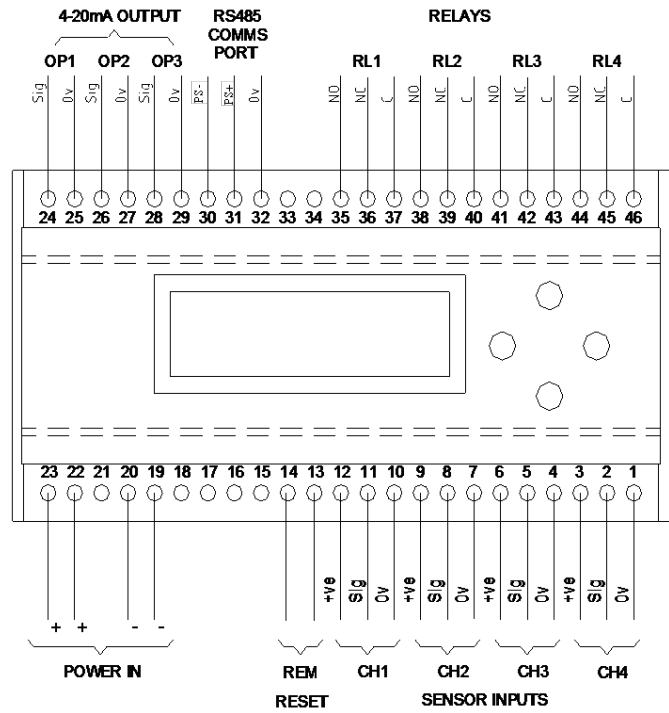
4-20mA OUTPUT

RS485 COMMS PORT

RELAYS

OP1 OP2 OP3

RL1 RL2 RL3 RL4

Sig 0v Sig 0v Sig 0v PS- PS+ 0v NO NC C NO NC C NO NC C NO NC C

24 25 26 27 28 29 30 31 32 33 34 35 36 37 38 39 40 41 42 43 44 45 46

23 22 21 20 19 18 17 16 15 14 13 12 11 10 9 8 7 6 5 4 3 2 1

+ + - -

+ve Sig 0v +ve Sig 0v +ve Sig 0v +ve Sig 0v

POWER IN

REM RESET

CH1 CH2 CH3 CH4

SENSOR INPUTS